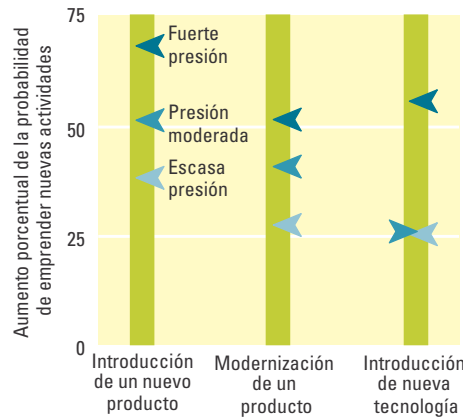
Aumento porcentual de la probabilidad de emprender nuevas actividades

75
50
25
0

Fuerte presión
Presión moderada
Escasa presión

Introducción de un nuevo producto
Modernización de un producto
Introducción de nueva tecnología